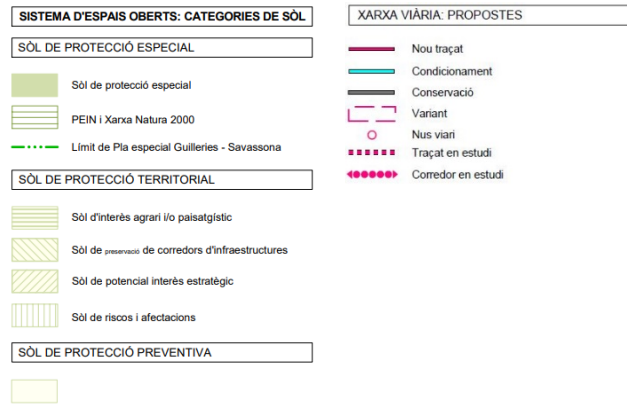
SISTEMA D'ESPAIS OBERTS: CATEGORIES DE SÒL

SÒL DE PROTECCIÓ ESPECIAL

Sòl de protecció especial

PEIN i Xarxa Natura 2000

Límit de Pla especial Guilleries - Savassona

SÒL DE PROTECCIÓ TERRITORIAL

Sòl d'interès agrari i/o paisatgístic

Sòl de preservació de corredors d'infraestructures

Sòl de potencial interès estratègic

Sòl de riscos i afectacions

SÒL DE PROTECCIÓ PREVENTIVA

XARXA VIÀRIA: PROPOSTES

Nou traçat

Condicionament

Conservació

Variant

Nus viari

Traçat en estudi

Corredor en estudi